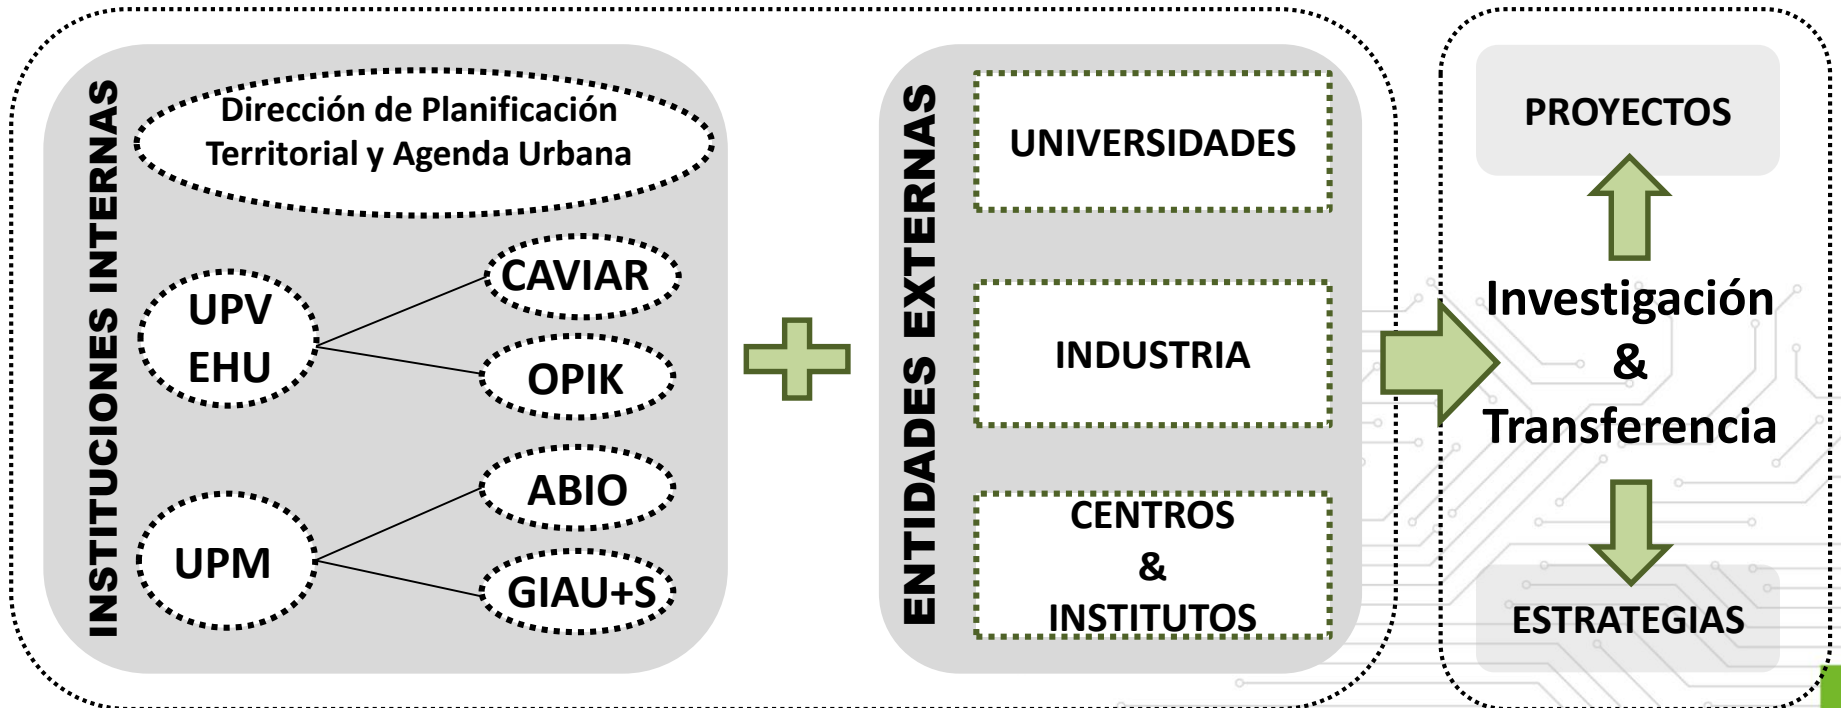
INSTITUCIONES INTERNAS

Dirección de Planificación Territorial y Agenda Urbana

UPV EHU

CAVIAR

OPIK

UPM

ABIO

GIAU+S

ENTIDADES EXTERNAS

UNIVERSIDADES

INDUSTRIA

CENTROS & INSTITUTOS

PROYECTOS

Investigación & Transferencia

ESTRATEGIAS